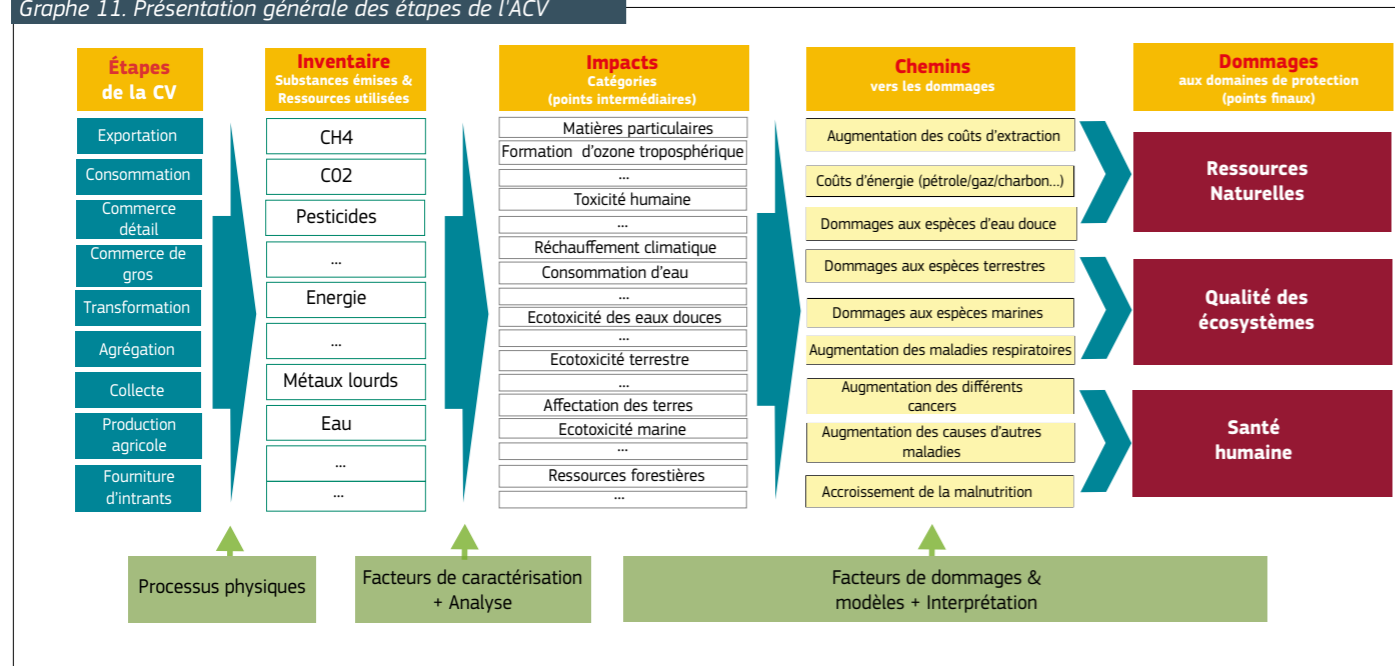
Graphe 11. Présentation générale des étapes de l'ACV

Étapes de la CV

Exportation

Consommation

Commerce détail

Commerce de gros

Transformation

Agrégation

Collecte

Production agricole

Fourniture d'intrants

Inventaire
Substances émises & Ressources utilisées

CH4

CO2

Pesticides

...

Energie

...

Métaux lourds

Eau

...

...

Impacts
Catégories
(points intermédiaires)

Matières particulaires

Formation d'ozone troposphérique

...

Toxicité humaine

...

Réchauffement climatique

Consommation d'eau

...

Ecotoxicité des eaux douces

...

Ecotoxicité terrestre

...

Affectation des terres

Ecotoxicité marine

...

Ressources forestières

...

Chemins
vers les dommages

Augmentation des coûts d'extraction

Coûts d'énergie (pétrole/gaz/charbon...)

Dommages aux espèces d'eau douce

Dommages aux espèces terrestres

Dommages aux espèces marines

Augmentation des maladies respiratoires

Augmentation des différents cancers

Augmentation des causes d'autres maladies

Accroissement de la malnutrition

Dommages
aux domaines de protection
(points finaux)

Ressources Naturelles

Qualité des écosystèmes

Santé humaine

Processus physiques

Facteurs de caractérisation + Analyse

Facteurs de dommages & modèles + Interprétation